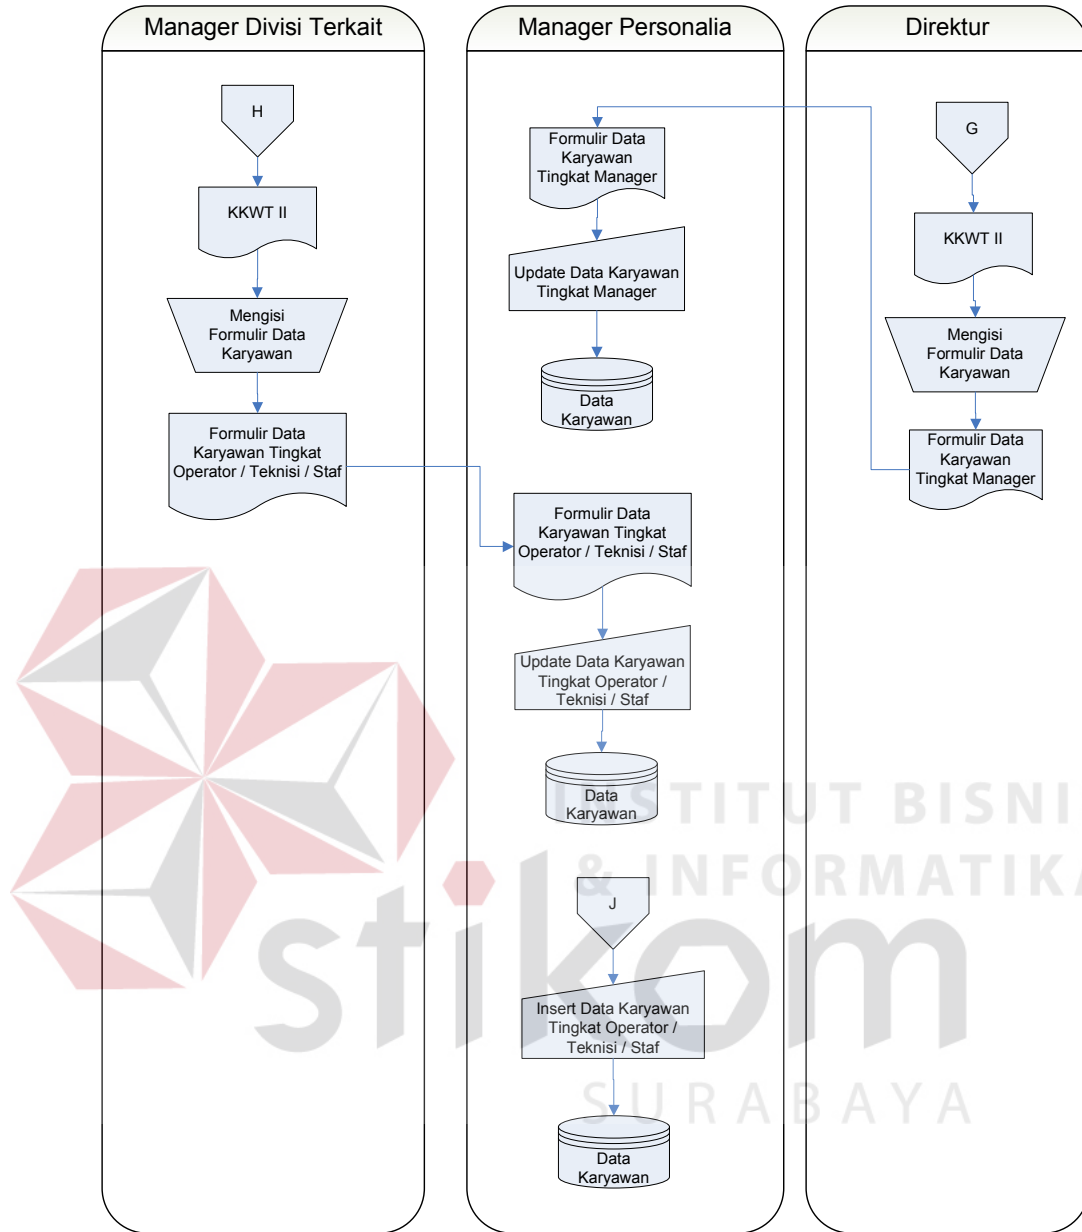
Manager Divisi Terkait

H

KKWT II

Mengisi Formulir Data Karyawan

Formulir Data Karyawan Tingkat Operator / Teknisi / Staf

Manager Personalia

Formulir Data Karyawan Tingkat Manager

Update Data Karyawan Tingkat Manager

Data Karyawan

Formulir Data Karyawan Tingkat Operator / Teknisi / Staf

Update Data Karyawan Tingkat Operator / Teknisi / Staf

Data Karyawan

J

Insert Data Karyawan Tingkat Operator / Teknisi / Staf

Data Karyawan

Direktur

G

KKWT II

Mengisi Formulir Data Karyawan

Formulir Data Karyawan Tingkat Manager

INSTITUT BISNIS & INFORMATIKA

stikom

SURABAYA